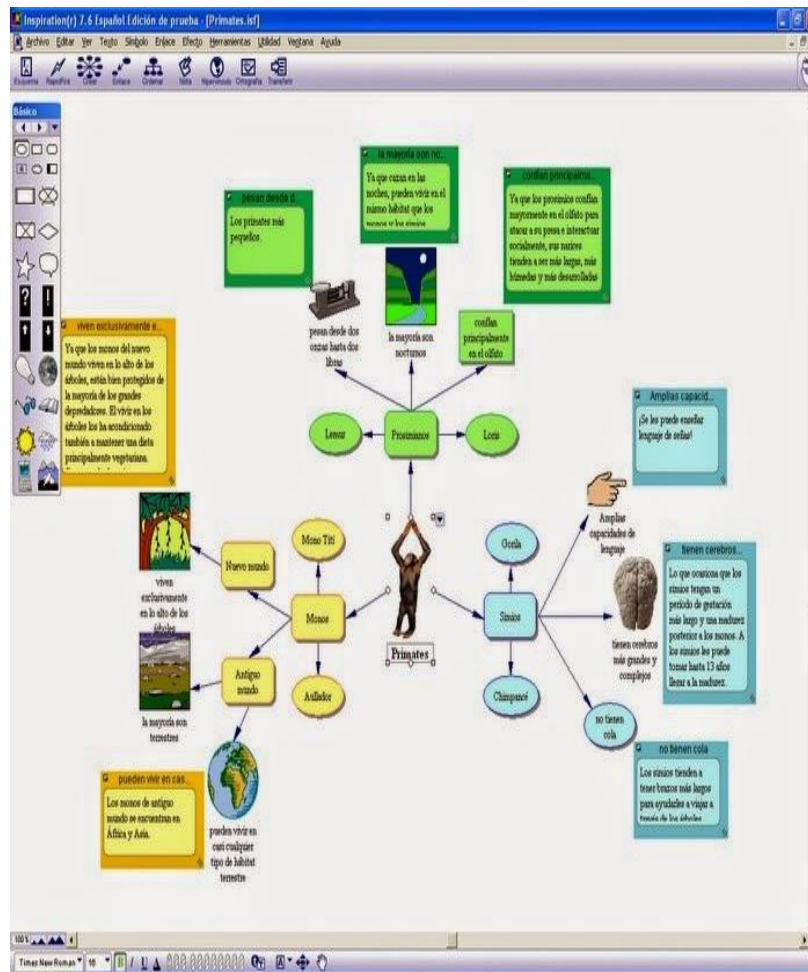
Inspiration(r) 7.6 Español Edición de prueba - [Primates.isf]

Archivo Editar Ver Texto Símbolo Enlace Efecto Herramientas Utilidad Ventana Ayuda

Esquema RapidFire Crear Enlace Ordenar Nota Hipervínculo Ortografía Transferir

Básico

pesan desde d...

Los primates más pequeños.

la mayoría son no...

Ya que cazan en las noches, pueden vivir en el mismo hábitat que los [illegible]

confían principalme...

Ya que los prosimios confían mayormente en el olfato para atacar a su presa e interactuar socialmente, sus narices tienden a ser más largas, más húmedas y más desarrolladas

viven exclusivamente e...

Ya que los monos del nuevo mundo viven en lo alto de los árboles, están bien protegidos de la mayoría de los grandes depredadores. El vivir en los árboles los ha acondicionado también a mantener una dieta principalmente vegetariana.

pesan desde dos onzas hasta dos libras

la mayoría son nocturnos

confían principalmente en el olfato

Lemur

Prosimios

Loris

Amplias capacid...

¡Se les puede enseñar lenguaje de señas!

Amplias capacidades de lenguaje

Mono Tití

Gorila

tienen cerebros...

Lo que ocasiona que los simios tengan un periodo de gestación más largo y una madurez posterior a los monos. A los simios les puede tomar hasta 13 años llegar a la madurez.

Nuevo mundo

viven exclusivamente en lo alto de los árboles

Monos

Primates

Simios

tienen cerebros más grandes y complejos

Antiguo mundo

Aullador

Chimpancé

la mayoría son terrestres

no tienen cola

no tienen cola

Los simios tienden a tener brazos más largos para ayudarles a viajar a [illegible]

pueden vivir en cas...

Los monos de antiguo mundo se encuentran en África y Asia.

pueden vivir en casi cualquier tipo de hábitat terrestre

100%

Times New Roman 10